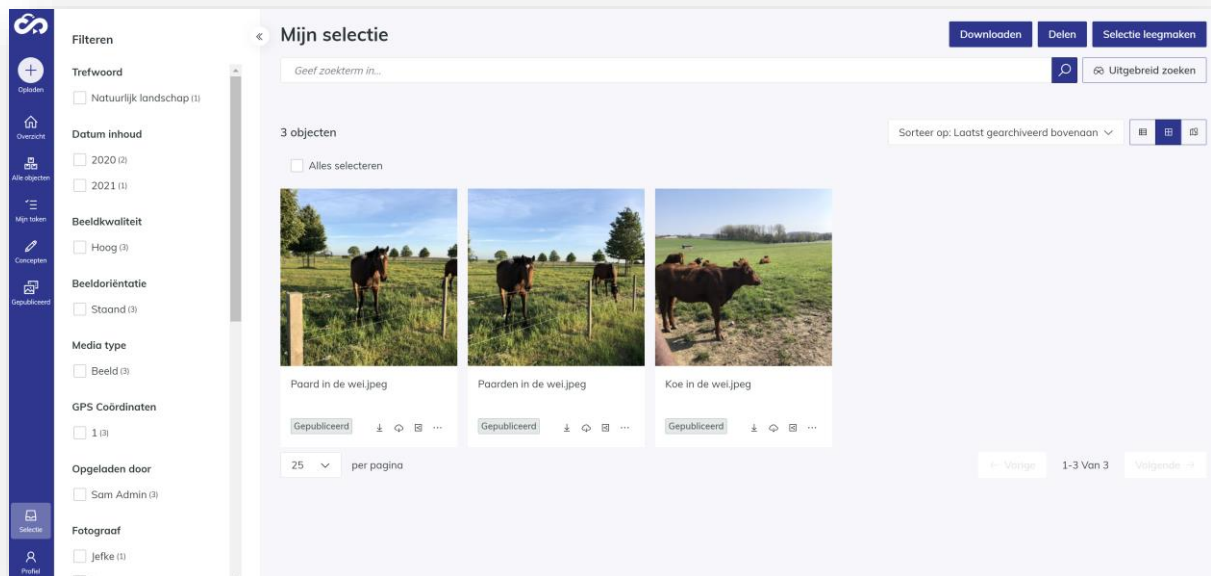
Opladen
Overzicht
Alle objecten
Mijn taken
Concepten
Gepubliceerd
Selectie
Profiel

Filteren

Trefwoord
Natuurlijk landschap (1)

Datum inhoud
2020 (2)
2021 (1)

Beeldkwaliteit
Hoog (3)

Beeldoriëntatie
Staand (3)

Media type
Beeld (3)

GPS Coördinaten
1 (3)

Opgeladen door
Sam Admin (3)

Fotograaf
Jefke (1)

«

Mijn selectie

Downloaden
Delen
Selectie leegmaken

Geef zoekterm in...

Uitgebreid zoeken

3 objecten

Sorteer op: Laatst gearchiveerd bovenaan

Alles selecteren

Paard in de wei.jpeg
Gepubliceerd

Paarden in de wei.jpeg
Gepubliceerd

Koe in de wei.jpeg
Gepubliceerd

25 per pagina

← Vorige
1-3 Van 3
Volgende →